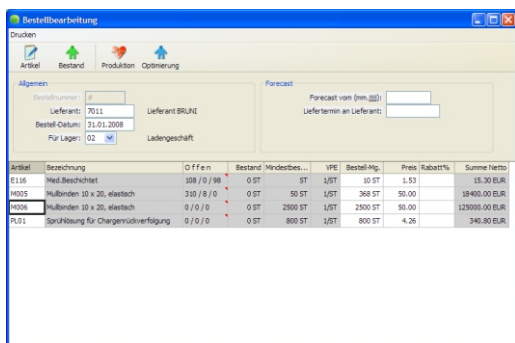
Bestellbearbeitung

Drucken

Artikel Bestand Produktion Optimierung

Allgemein

Bestellnummer: #

Lieferant: 7011 Lieferant BRUNI

Bestell-Datum: 31.01.2008

Für Lager: 02 Ladengeschäft

Forecast

Forecast vom (mm.jjjj):

Liefertermin an Lieferant:

| Artikel | Bezeichnung | Offen | Bestand | Mindestbes... | VPE | Bestell-Mg. | Preis | Rabatt% | Summe Netto |
|---|---|---|---|---|---|---|---|---|---|
| E116 | Med.Beschichtet | 108 / 0 / 98 | 0 ST | ST | 1/ST | 10 ST | 1.53 | | 15.30 EUR |
| M005 | Mullbinden 10 x 20, elastisch | 310 / 8 / 0 | 0 ST | 50 ST | 1/ST | 368 ST | 50.00 | | 18400.00 EUR |
| M006 | Mullbinden 10 x 20, elastisch | 0 / 0 / 0 | 0 ST | 2500 ST | 1/ST | 2500 ST | 50.00 | | 125000.00 EUR |
| PL01 | Sprühlösung für Chargenrückverfolgung | 0 / 0 / 0 | 0 ST | 800 ST | 1/ST | 800 ST | 4.26 | | 340.80 EUR |